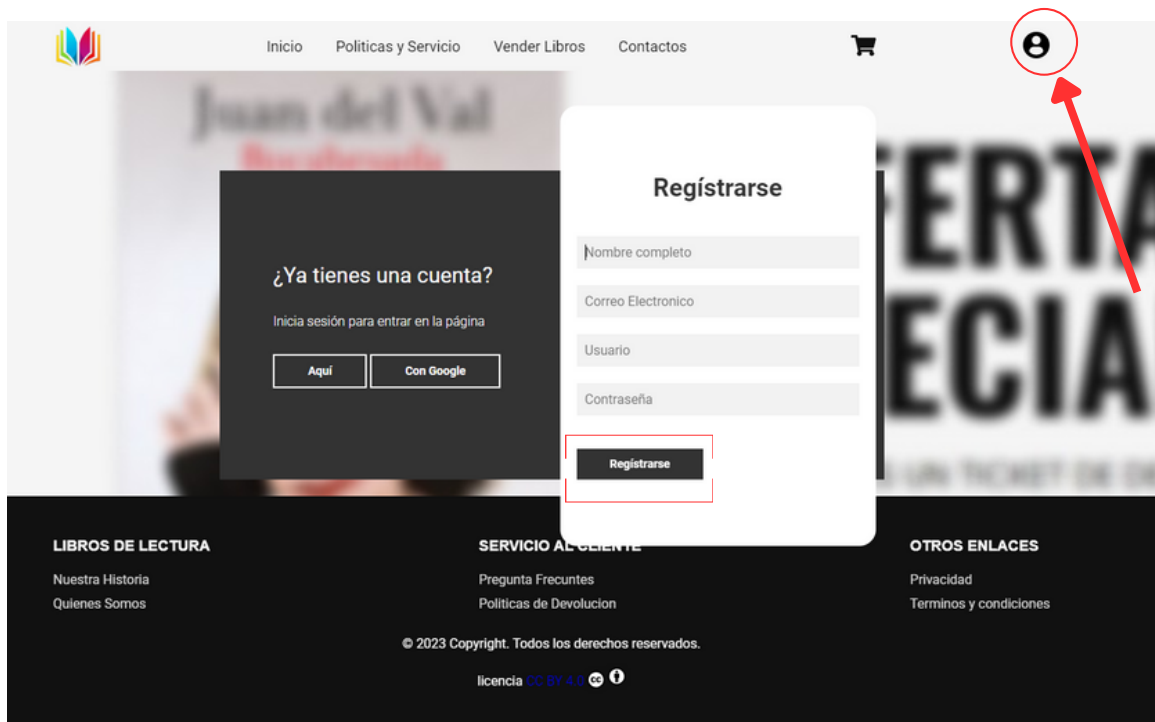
Inicio Politicas y Servicio Vender Libros Contactos

Juan del Val

¿Ya tienes una cuenta?

Inicia sesión para entrar en la página

Aquí Con Google

Regístrarse

Nombre completo

Correo Electronico

Usuario

Contraseña

Regístrarse

FERTA

ECIAL

LIBROS DE LECTURA

Nuestra Historia

Quienes Somos

SERVICIO AL CLIENTE

Pregunta Frecuntes

Politicas de Devolucion

OTROS ENLACES

Privacidad

Terminos y condiciones

© 2023 Copyright. Todos los derechos reservados.

licencia CC BY 4.0